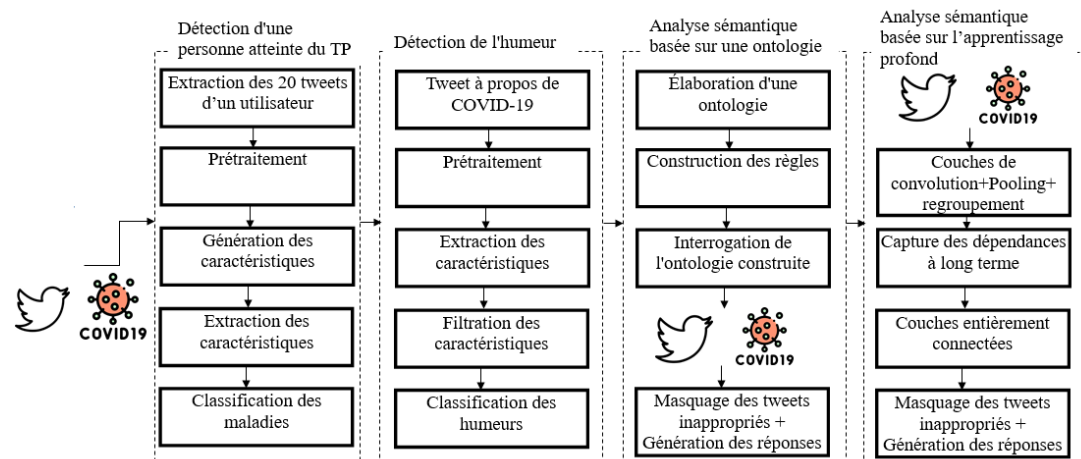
COVID19

Détection d'une personne atteinte du TP

Extraction des 20 tweets d'un utilisateur

Prétraitement

Génération des caractéristiques

Extraction des caractéristiques

Classification des maladies

Détection de l'humeur

Tweet à propos de COVID-19

Prétraitement

Extraction des caractéristiques

Filtration des caractéristiques

Classification des humeurs

Analyse sémantique basée sur une ontologie

Élaboration d'une ontologie

Construction des règles

Interrogation de l'ontologie construite

COVID19

Masquage des tweets inappropriés + Génération des réponses

Analyse sémantique basée sur l'apprentissage profond

COVID19

Couches de convolution+Pooling+ regroupement

Capture des dépendances à long terme

Couches entièrement connectées

Masquage des tweets inappropriés + Génération des réponses